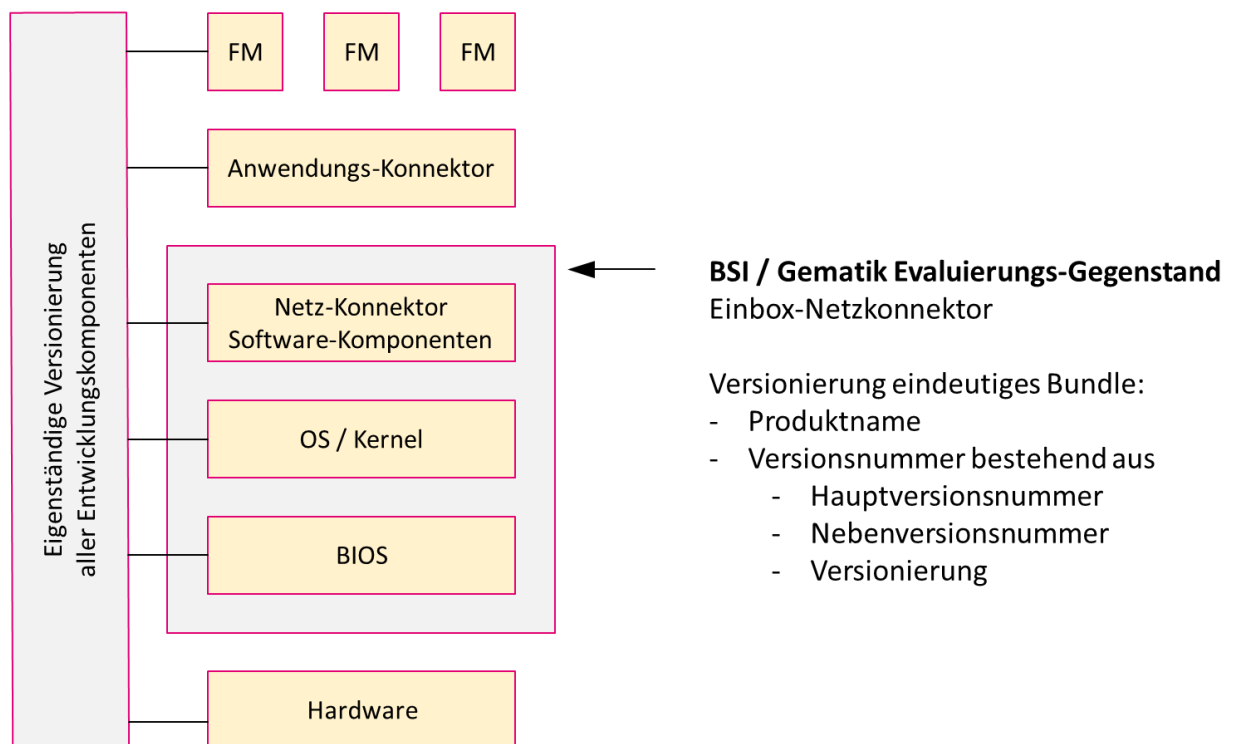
Eigenständige Versionierung aller Entwicklungskomponenten

FM FM FM

Anwendungs-Konnektor

Netz-Konnektor Software-Komponenten

OS / Kernel

BIOS

Hardware

**BSI / Gematik Evaluierungs-Gegenstand**
Einbox-Netzkonnektor

Versionierung eindeutiges Bundle:
- Produktname
- Versionsnummer bestehend aus
  - Hauptversionsnummer
  - Nebenversionsnummer
  - Versionierung